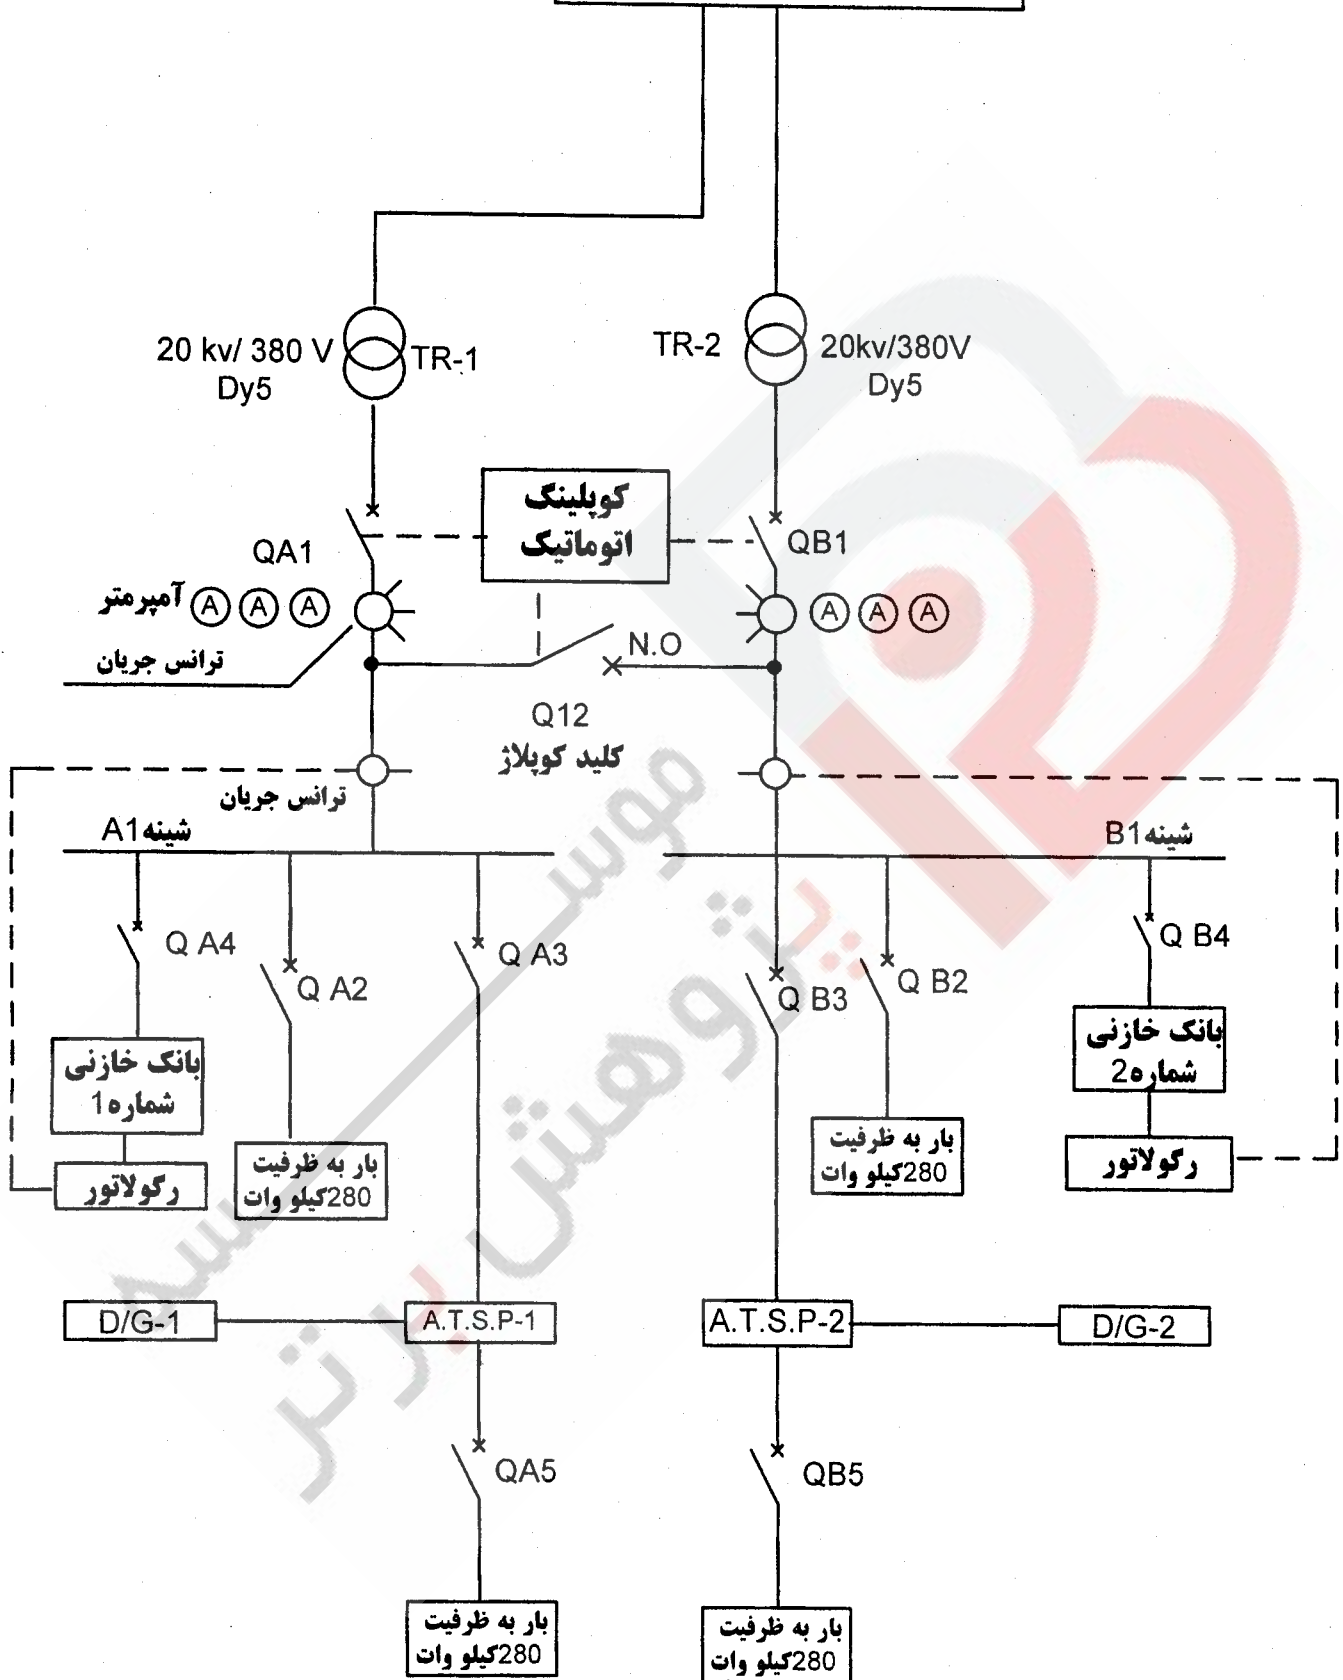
20 kv/ 380 V
Dy5
TR-1
TR-2
20kv/380V
Dy5

کوپلینگ
اتوماتیک

QA1
QB1
آمپرمتر
A A A
A A A
ترانس جریان
N.O
Q12
کلید کوپلاژ
ترانس جریان
شینهA1
شینهB1

Q A4
Q A2
Q A3
Q B3
Q B2
Q B4

بانک خازنی
شماره1
رکولاتور
بار به ظرفیت
280کیلو وات
بار به ظرفیت
280کیلو وات
بانک خازنی
شماره2
رکولاتور

D/G-1
A.T.S.P-1
A.T.S.P-2
D/G-2

QA5
QB5

بار به ظرفیت
280کیلو وات
بار به ظرفیت
280کیلو وات